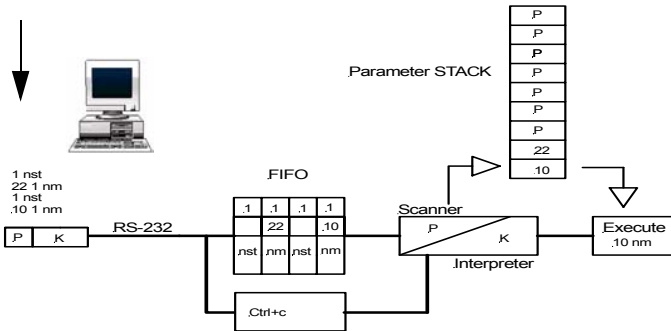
.Parameter STACK

.P
.P
.P
.P
.P
.P
.P
.22
.10

1 nst
22 1 nm
1 nst
.10 1 nm

.FIFO

| .1 | .1 | .1 | .1 |
|---|---|---|---|
| | .22 | | .10 |
| .nst | .nm | .nst | nm |

.P .K

RS-232

Scanner

.P .K

.Interpreter

Execute
.10 nm

.Ctrl+c